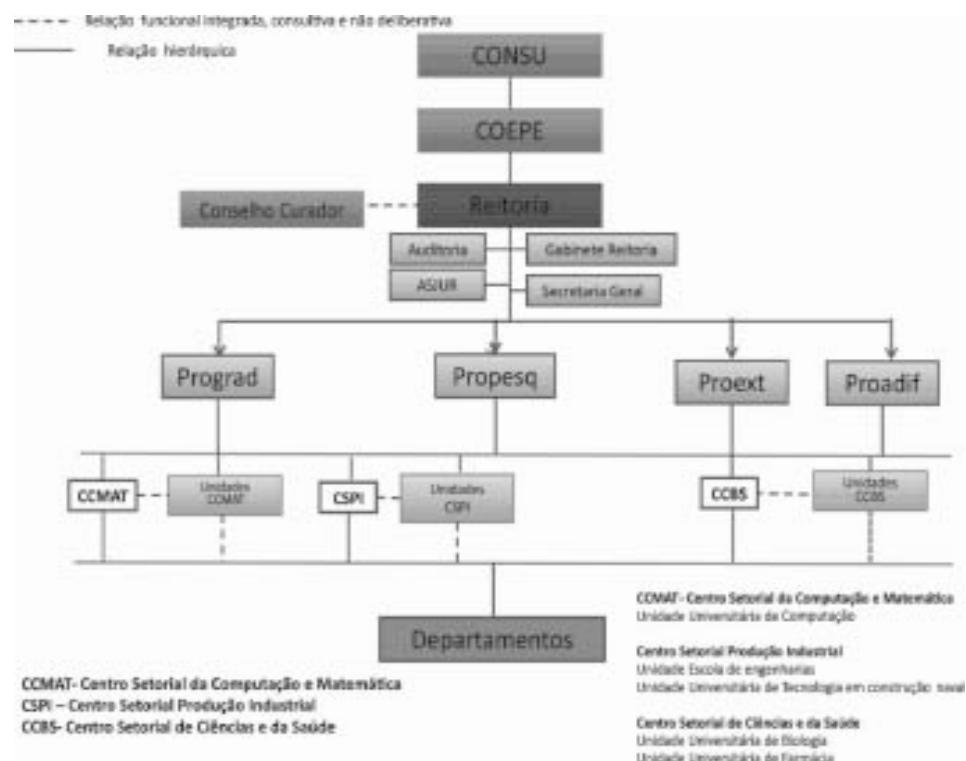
Relação funcional integrado, consultiva e não deliberativa
Relação hierárquica

CONSU

COEPE

Conselho Curador

Reitoria

Auditoria

Gabinete Reitoria

ASJUR

Secretaria Geral

Prograd

Propesq

Proext

Proadif

CCMAT

Unidades CCMAT

CSPI

Unidades CSPI

CCBS

Unidades CCBS

Departamentos

CCMAT- Centro Setorial da Computação e Matemática
CSPI – Centro Setorial Produção Industrial
CCBS- Centro Setorial de Ciências e da Saúde

CCMAT - Centro Setorial da Computação e Matemática
Unidade Universitária de Computação

Centro Setorial Produção Industrial
Unidade Escola de engenharias
Unidade Universitária de Tecnologia em construção naval

Centro Setorial de Ciências e da Saúde
Unidade Universitária de Biologia
Unidade Universitária de Farmácia